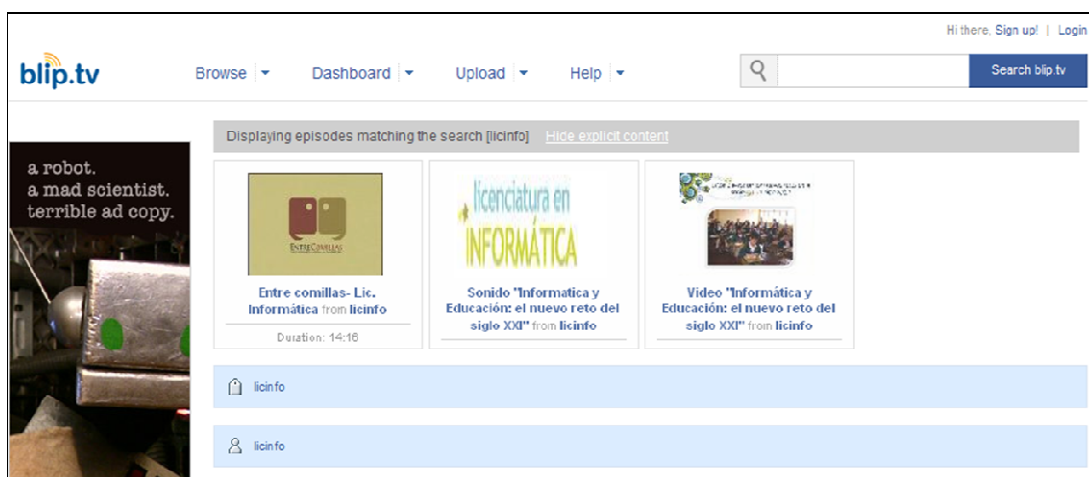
Hi there. Sign up! | Login

blip.tv

Browse ▾ Dashboard ▾ Upload ▾ Help ▾

Search blip.tv

a robot.
a mad scientist.
terrible ad copy.

Displaying episodes matching the search [licinfo] Hide explicit content

ENTRECOMILLAS

Entre comillas- Lic. Informática from licinfo

Duration: 14:16

licenciatura en INFORMÁTICA

Sonido "Informatica y Educación: el nuevo reto del siglo XXI" from licinfo

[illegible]

Video "Informática y Educación: el nuevo reto del siglo XXI" from licinfo

licinfo

licinfo